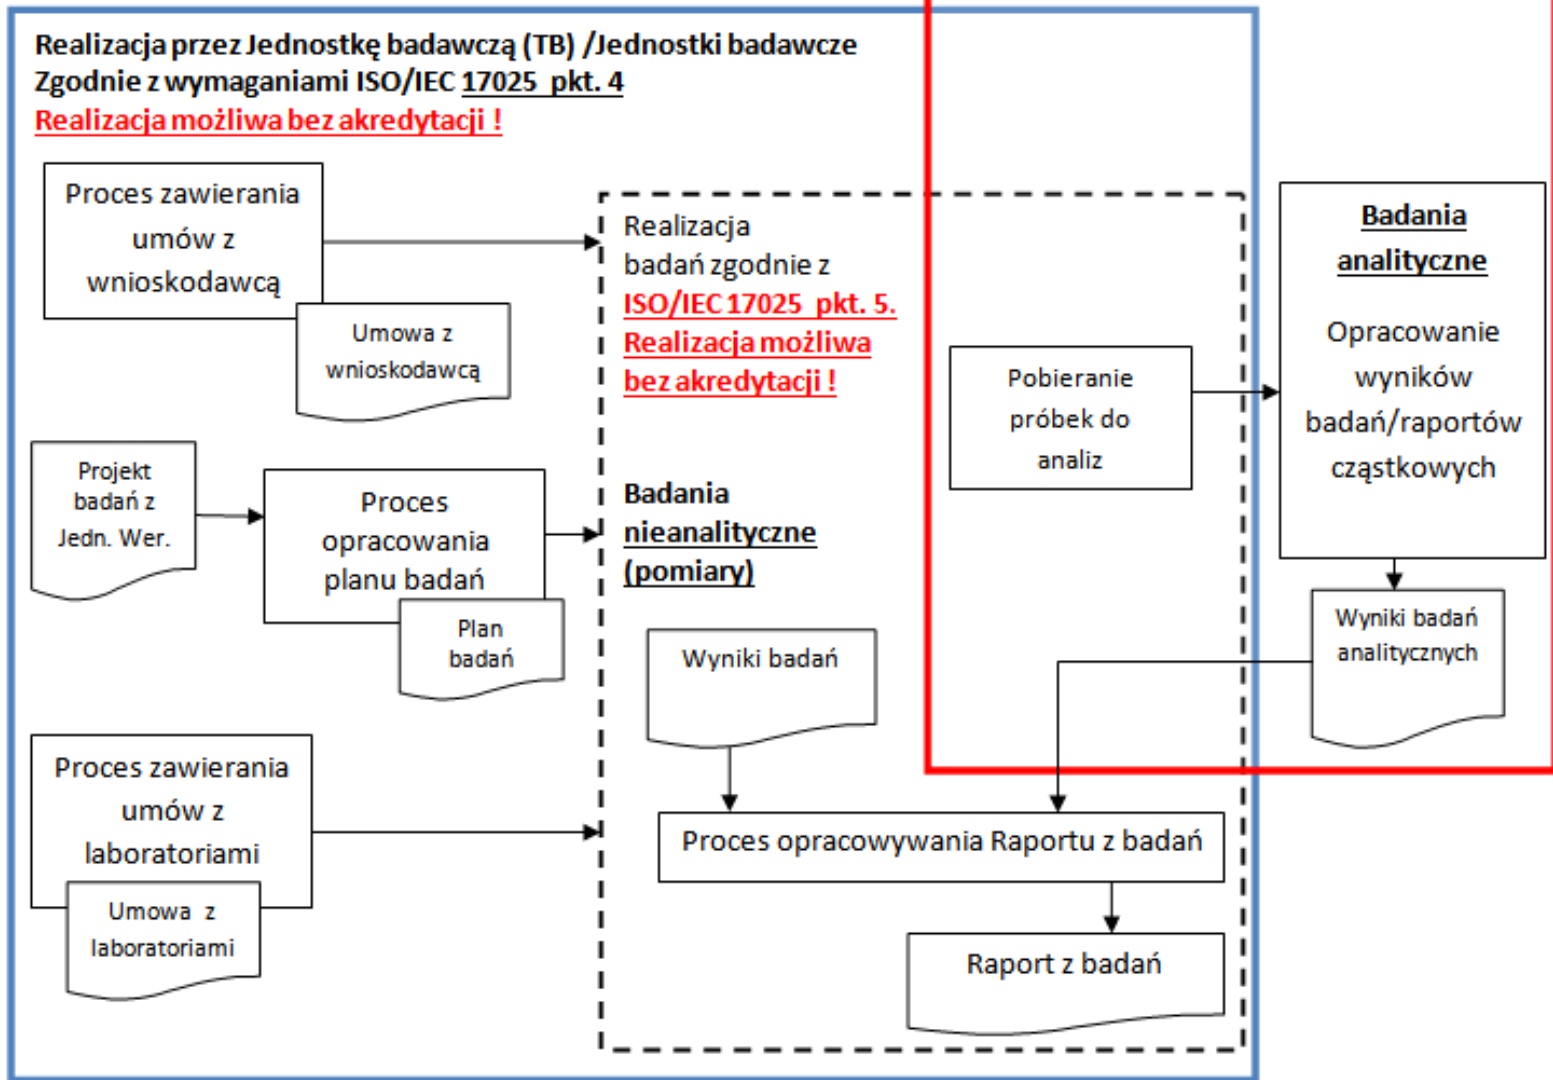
Realizacja przez Jednostkę badawczą (TB) /Jednostki badawcze
Zgodnie z wymaganiami ISO/IEC 17025 pkt. 4
Realizacja możliwa bez akredytacji !

Proces zawierania umów z wnioskodawcą

Umowa z wnioskodawcą

Realizacja badań zgodnie z ISO/IEC 17025 pkt. 5. Realizacja możliwa bez akredytacji !

Pobieranie próbek do analiz

Badania analityczne

Opracowanie wyników badań/raportów cząstkowych

Projekt badań z Jedn. Wer.

Proces opracowania planu badań

Plan badań

Badania nieanalityczne (pomiary)

Wyniki badań

Wyniki badań analitycznych

Proces zawierania umów z laboratoriami

Umowa z laboratoriami

Proces opracowywania Raportu z badań

Raport z badań